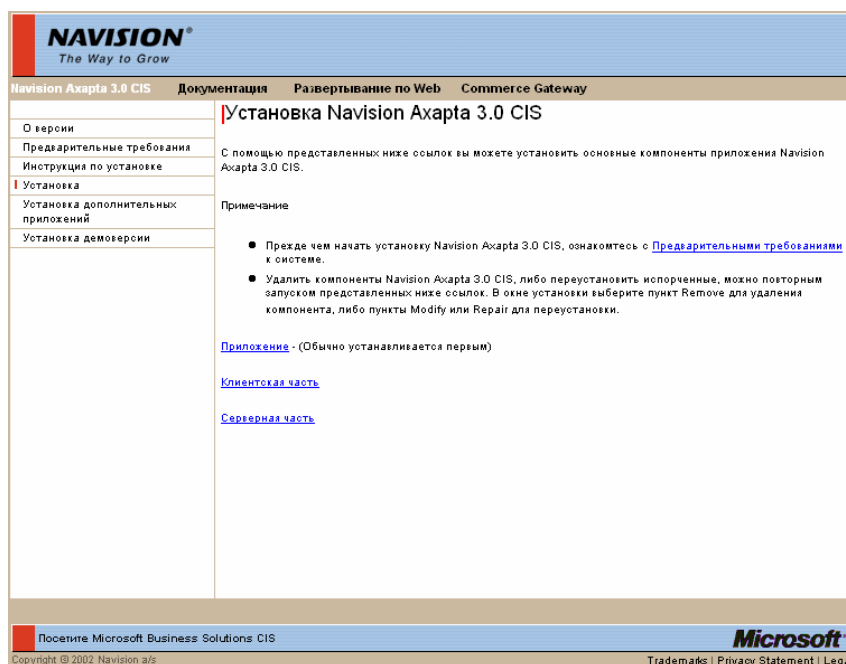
NAVISION®
The Way to Grow

Navision Axapta 3.0 CIS Документация Развертывание по Web Commerce Gateway

О версии
Предварительные требования
Инструкция по установке
Установка
Установка дополнительных приложений
Установка демоверсии

Установка Navision Axapta 3.0 CIS

С помощью представленных ниже ссылок вы можете установить основные компоненты приложения Navision Axapta 3.0 CIS.

Примечание

- Прежде чем начать установку Navision Axapta 3.0 CIS, ознакомтесь с Предварительными требованиями к системе.
- Удалить компоненты Navision Axapta 3.0 CIS, либо переустановить испорченные, можно повторным запуском представленных ниже ссылок. В окне установки выберите пункт Remove для удаления компонента, либо пункты Modify или Repair для переустановки.

Приложение - (Обычно устанавливается первым)

Клиентская часть

Серверная часть

Посетите Microsoft Business Solutions CIS
Microsoft
Copyright © 2002 Navision a/s
Trademarks | Privacy Statement | Leg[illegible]